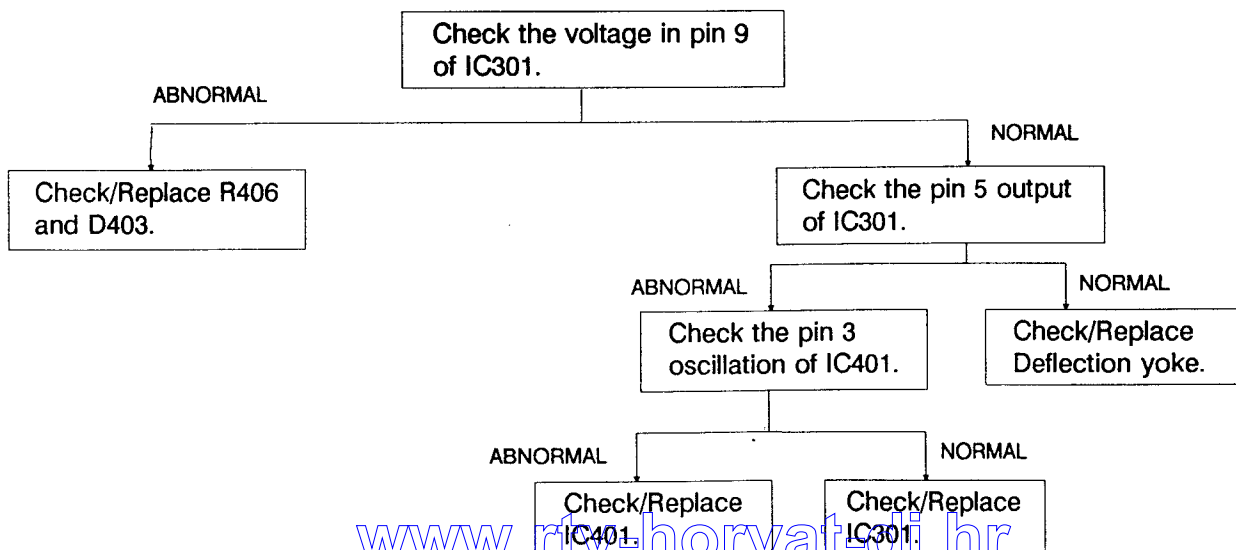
Check the voltage in pin 9 of IC301.

ABNORMAL

NORMAL

Check/Replace R406 and D403.

Check the pin 5 output of IC301.

ABNORMAL

NORMAL

Check the pin 3 oscillation of IC401.

Check/Replace Deflection yoke.

ABNORMAL

NORMAL

Check/Replace IC401.

Check/Replace IC301.

www.rtv-horvat-vi.hr